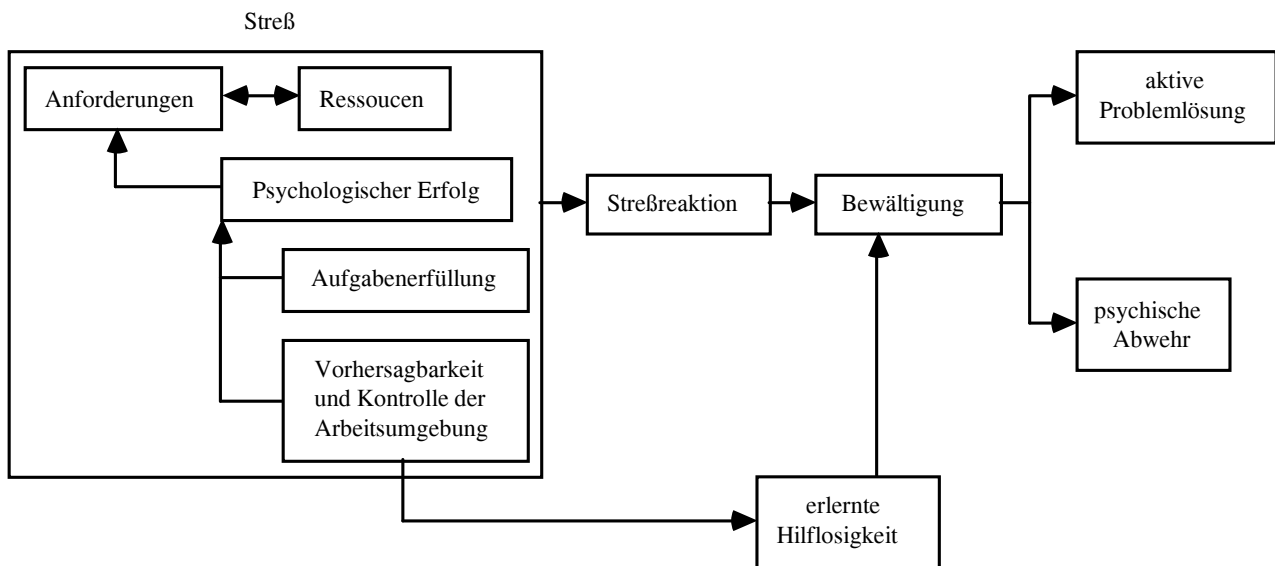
Streß

Anforderungen

Ressoucen

Psychologischer Erfolg

Aufgabenerfüllung

Vorhersagbarkeit und Kontrolle der Arbeitsumgebung

Streßreaktion

Bewältigung

aktive Problemlösung

psychische Abwehr

erlernte Hilflosigkeit